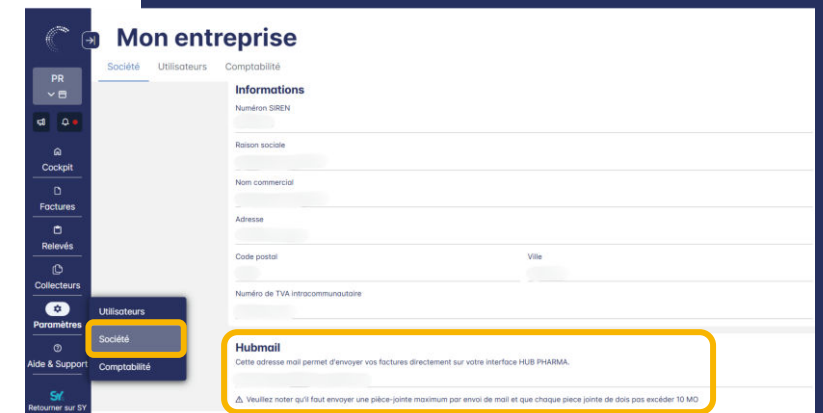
Mon entreprise

Société Utilisateurs Comptabilité

PR

Cockpit

Factures

Relevés

Collecteurs

Paramètres

Aide & Support

Retourner sur SY

Utilisateurs

Société

Comptabilité

Informations

Numéro SIREN

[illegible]

Raison sociale

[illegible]

Nom commercial

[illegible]

Adresse

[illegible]

Code postal

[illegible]

Ville

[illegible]

Numéro de TVA intracommunautaire

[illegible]

Hubmail

Cette adresse mail permet d'envoyer vos factures directement sur votre interface HUB PHARMA.

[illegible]

Veuillez noter qu'il faut envoyer une pièce-jointe maximum par envoi de mail et que chaque piece jointe de dois pas excéder 10 MO